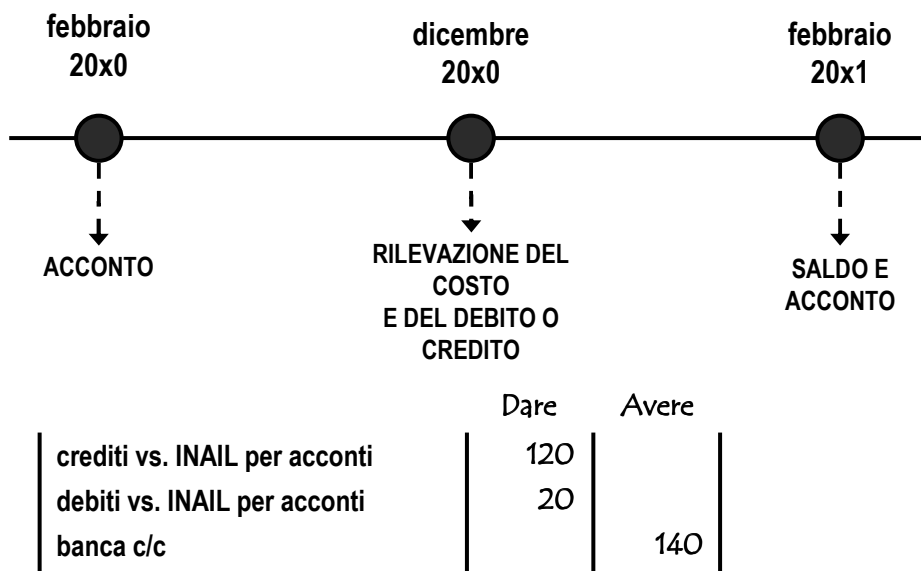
febbraio 20x0

dicembre 20x0

febbraio 20x1

ACCONTO

RILEVAZIONE DEL COSTO E DEL DEBITO O CREDITO

SALDO E ACCONTO

| | Dare | Avere |
|---|---|---|
| crediti vs. INAIL per acconti | 120 | |
| debiti vs. INAIL per acconti | 20 | |
| banca c/c | | 140 |